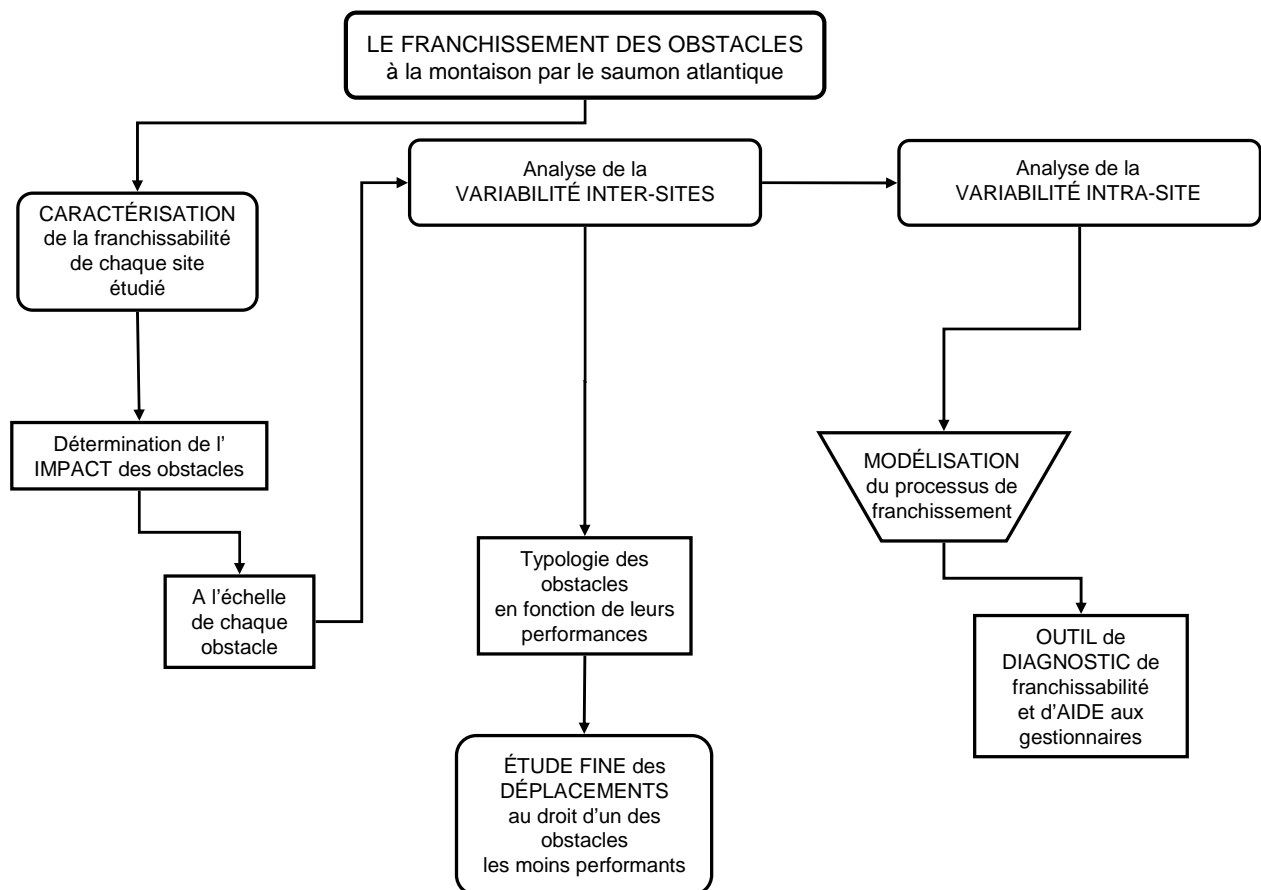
LE FRANCHISSEMENT DES OBSTACLES
à la montaison par le saumon atlantique

CARACTÉRISATION
de la franchissabilité
de chaque site
étudié

Analyse de la
VARIABILITÉ INTER-SITES

Analyse de la
VARIABILITÉ INTRA-SITE

Détermination de l'
IMPACT des obstacles

A l'échelle
de chaque
obstacle

Typologie des
obstacles
en fonction de leurs
performances

MODÉLISATION
du processus de
franchissement

OUTIL de
DIAGNOSTIC de
franchissabilité
et d'AIDE aux
gestionnaires

ÉTUDE FINE des
DÉPLACEMENTS
au droit d'un des
obstacles
les moins performants